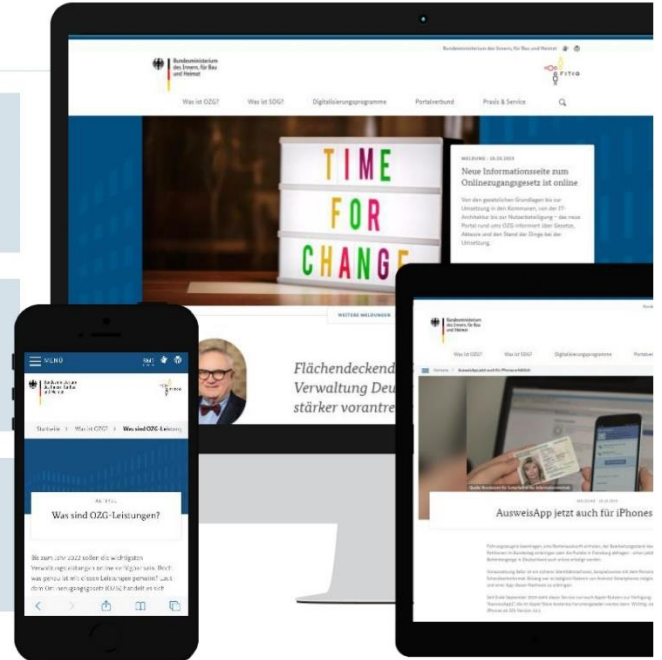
Bundesministerium des Innern, für Bau und Heimat

Bundesministerium des Innern, für Bau und Heimat

Was ist OZG? Was ist SDG? Digitalisierungsprogramme Portalverbund Praxis & Service

TIME FOR CHANGE

MELDUNG · 18.03.2019

Neue Informationsseite zum Onlinezugangsgesetz ist online

Von den gesetzlichen Grundlagen bis zur Umsetzung in den Kommunen, von der IT-Architektur bis zur Nutzerbeteiligung – das neue Portal rund ums OZG informiert über Gesetze, Akteure und den Stand der Dinge bei der Umsetzung.

WEITERE MELDUNGEN

Flächendeckend Verwaltung Deu stärker vorantre

MENÜ

Startseite > Was ist OZG? > Was sind OZG-Leistungen

Was sind OZG-Leistungen?

Bis zum Jahr 2022 sollen die wichtigsten Verwaltungsleistungen online verfügbar sein. Doch was genau ist mit diesen Leistungen gemeint? Laut dem Onlinezugangsgesetz (OZG) handelt es sich

Was ist OZG? Was ist SDG? Digitalisierungsprogramme Portalver

AusweisApp jetzt auch für iPhones

MELDUNG · 18.03.2019

AusweisApp jetzt auch für iPhones